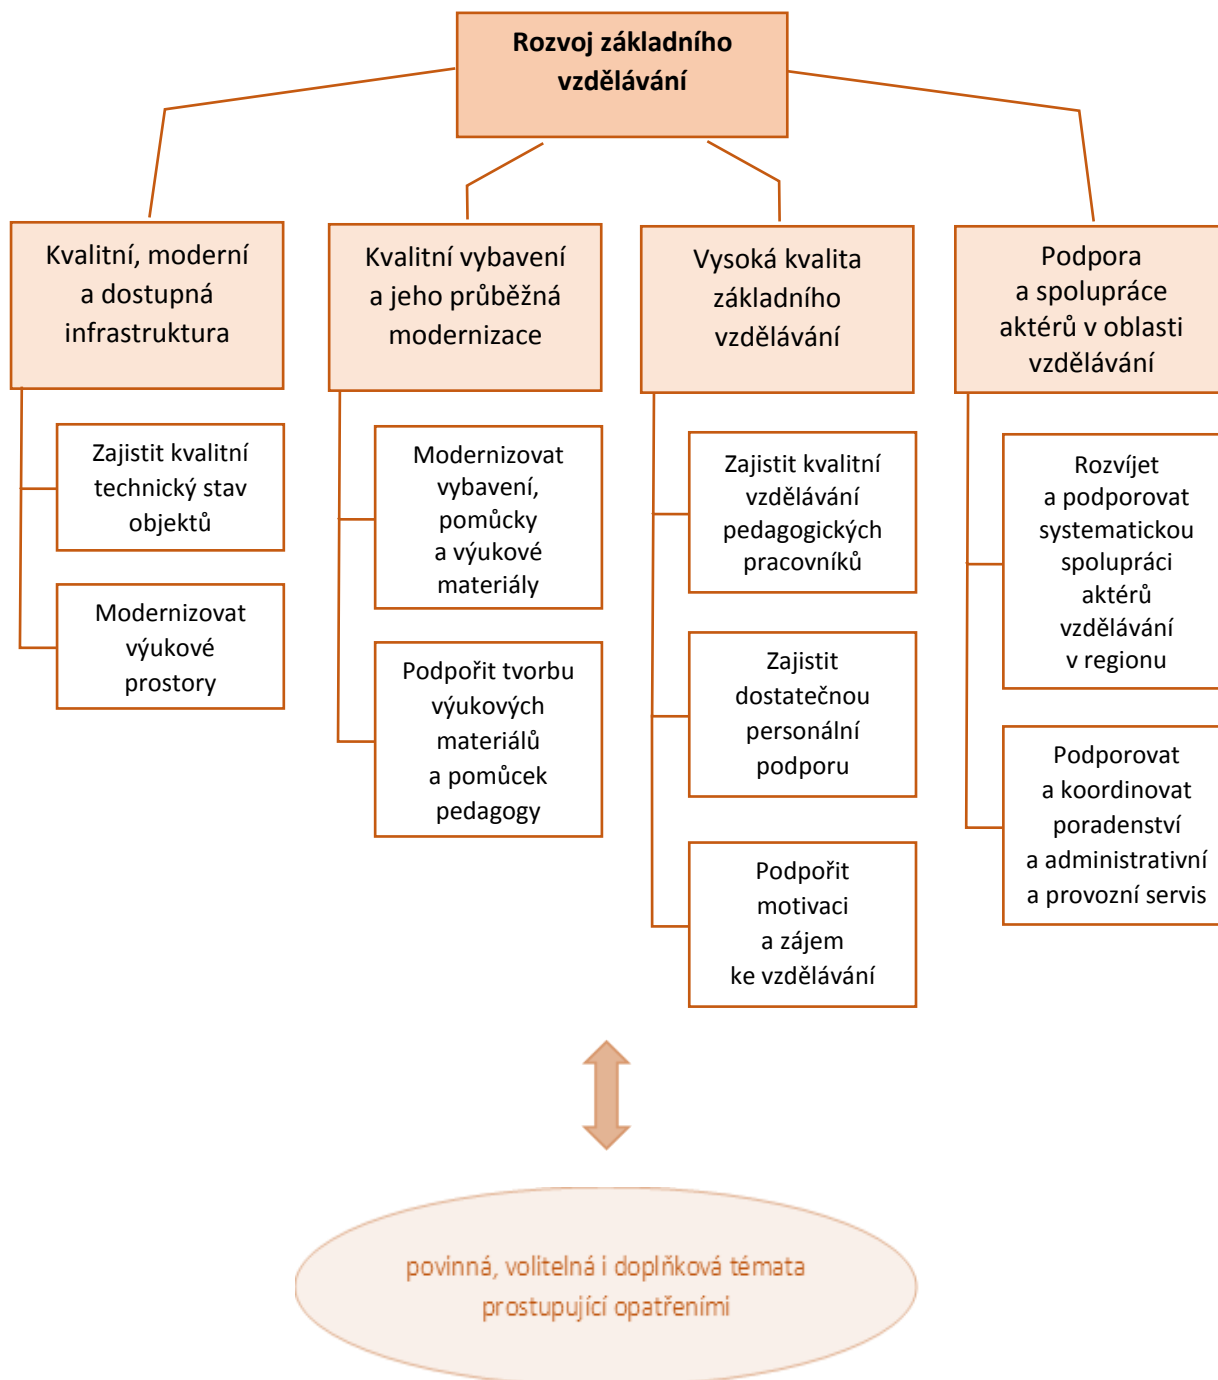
Rozvoj základního vzdělávání

Kvalitní, moderní a dostupná infrastruktura

Zajistit kvalitní technický stav objektů

Modernizovat výukové prostory

Kvalitní vybavení a jeho průběžná modernizace

Modernizovat vybavení, pomůcky a výukové materiály

Podpořit tvorbu výukových materiálů a pomůcek pedagogy

Vysoká kvalita základního vzdělávání

Zajistit kvalitní vzdělávání pedagogických pracovníků

Zajistit dostatečnou personální podporu

Podpořit motivaci a zájem ke vzdělávání

Podpora a spolupráce aktérů v oblasti vzdělávání

Rozvíjet a podporovat systematickou spolupráci aktérů vzdělávání v regionu

Podporovat a koordinovat poradenství a administrativní a provozní servis

povinná, volitelná i doplňková témata prostupující opatřeními